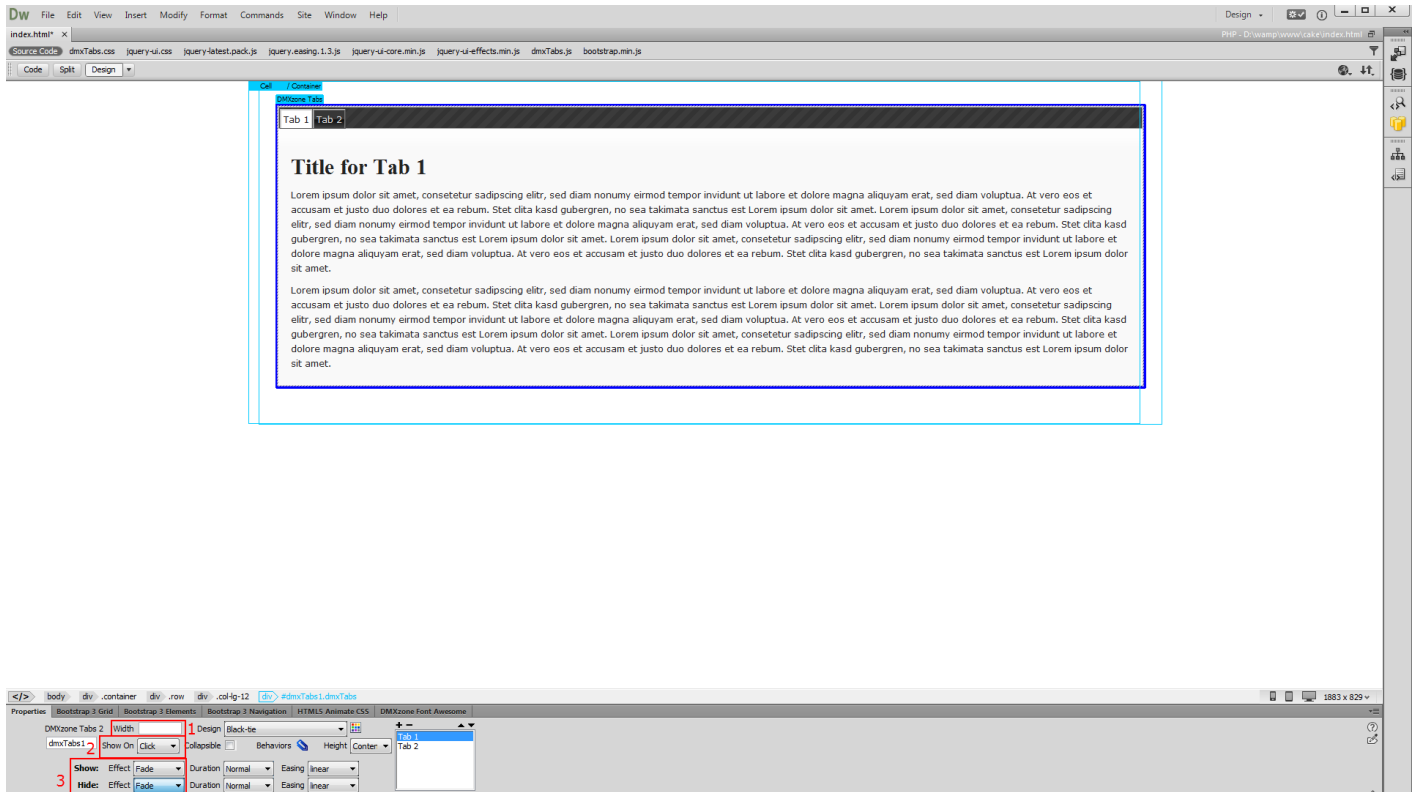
Dw File Edit View Insert Modify Format Commands Site Window Help

Design

index.html* ×

PHP - D:\wamp\www\cake\index.html

Source Code dmxTabs.css jquery-ui.css jquery-latest.pack.js jquery.easing.1.3.js jquery-ui-core.min.js jquery-ui-effects.min.js dmxTabs.js bootstrap.min.js

Code Split Design

Cell / Container

DMXzone Tabs

Tab 1 Tab 2

Title for Tab 1

Lorem ipsum dolor sit amet, consetetur sadipscing elitr, sed diam nonumy eirmod tempor invidunt ut labore et dolore magna aliquyam erat, sed diam voluptua. At vero eos et accusam et justo duo dolores et ea rebum. Stet clita kasd gubergren, no sea takimata sanctus est Lorem ipsum dolor sit amet. Lorem ipsum dolor sit amet, consetetur sadipscing elitr, sed diam nonumy eirmod tempor invidunt ut labore et dolore magna aliquyam erat, sed diam voluptua. At vero eos et accusam et justo duo dolores et ea rebum. Stet clita kasd gubergren, no sea takimata sanctus est Lorem ipsum dolor sit amet. Lorem ipsum dolor sit amet, consetetur sadipscing elitr, sed diam nonumy eirmod tempor invidunt ut labore et dolore magna aliquyam erat, sed diam voluptua. At vero eos et accusam et justo duo dolores et ea rebum. Stet clita kasd gubergren, no sea takimata sanctus est Lorem ipsum dolor sit amet.

Lorem ipsum dolor sit amet, consetetur sadipscing elitr, sed diam nonumy eirmod tempor invidunt ut labore et dolore magna aliquyam erat, sed diam voluptua. At vero eos et accusam et justo duo dolores et ea rebum. Stet clita kasd gubergren, no sea takimata sanctus est Lorem ipsum dolor sit amet. Lorem ipsum dolor sit amet, consetetur sadipscing elitr, sed diam nonumy eirmod tempor invidunt ut labore et dolore magna aliquyam erat, sed diam voluptua. At vero eos et accusam et justo duo dolores et ea rebum. Stet clita kasd gubergren, no sea takimata sanctus est Lorem ipsum dolor sit amet. Lorem ipsum dolor sit amet, consetetur sadipscing elitr, sed diam nonumy eirmod tempor invidunt ut labore et dolore magna aliquyam erat, sed diam voluptua. At vero eos et accusam et justo duo dolores et ea rebum. Stet clita kasd gubergren, no sea takimata sanctus est Lorem ipsum dolor sit amet.

</> body div .container div .row div .col-lg-12 div #dmxTabs1.dmxTabs

1883 x 829

Properties Bootstrap 3 Grid Bootstrap 3 Elements Bootstrap 3 Navigation HTML5 Animate CSS DMXzone Font Awesome

DMXzone Tabs 2 Width 1 Design Black-tie

dmxTabs1 2 Show On Click Collapsible Behaviors Height Conter

Tab 1
Tab 2

3 Show: Effect Fade Duration Normal Easing linear

Hide: Effect Fade Duration Normal Easing linear